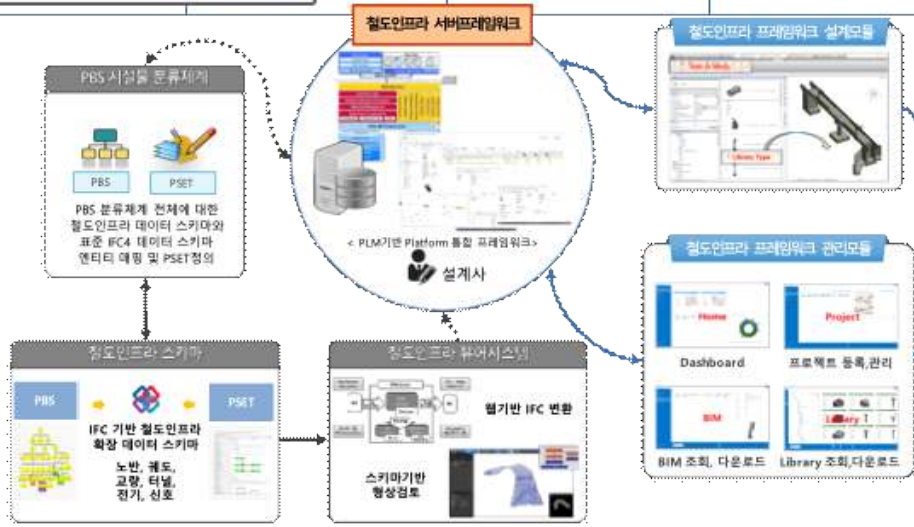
철도인프라 서버프레임워크

PBS 시설물 분류체계

PBS

PSET

PBS 분류체계 전체에 대한 철도인프라 데이터 스키마와 표준 IFC4 데이터 스키마 엔티티 매핑 및 PSET정의

< PLM기반 Platform 통합 프레임워크>

설계사

철도인프라 프레임워크 설계모듈

Library Type

철도인프라 프레임워크 관리모듈

Home

Project

Dashboard

프로젝트 등록,관리

BIM

Library

BIM 조회, 다운로드

Library 조회,다운로드

철도인프라 스키마

PBS

PSET

IFC 기반 철도인프라 확장 데이터 스키마

노반, 궤도, 교량, 터널, 전기, 신호

철도인프라 뷰어시스템

웹기반 IFC 변환

스키마기반 형상검토